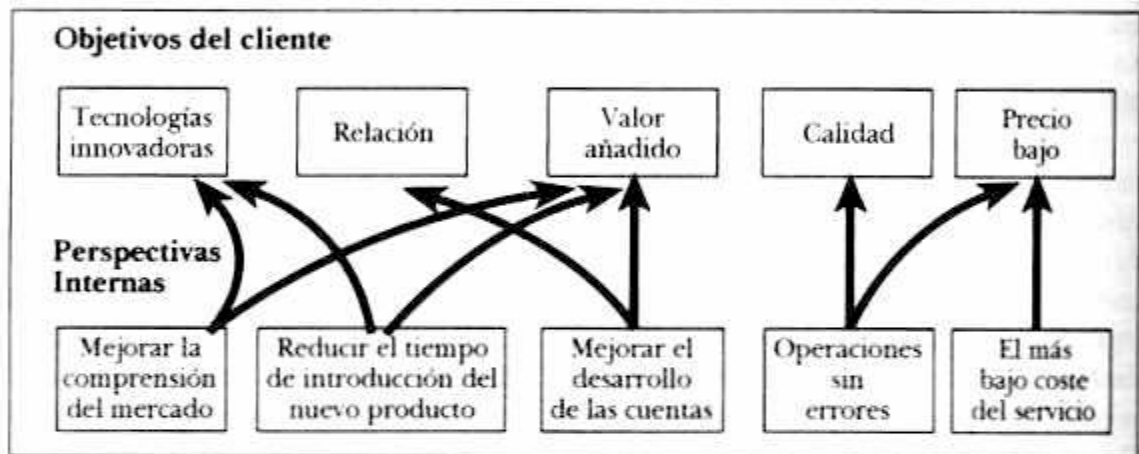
Objetivos del cliente

Tecnologías innovadoras

Relación

Valor añadido

Calidad

Precio bajo

Perspectivas Internas

Mejorar la comprensión del mercado

Reducir el tiempo de introducción del nuevo producto

Mejorar el desarrollo de las cuentas

Operaciones sin errores

El más bajo coste del servicio